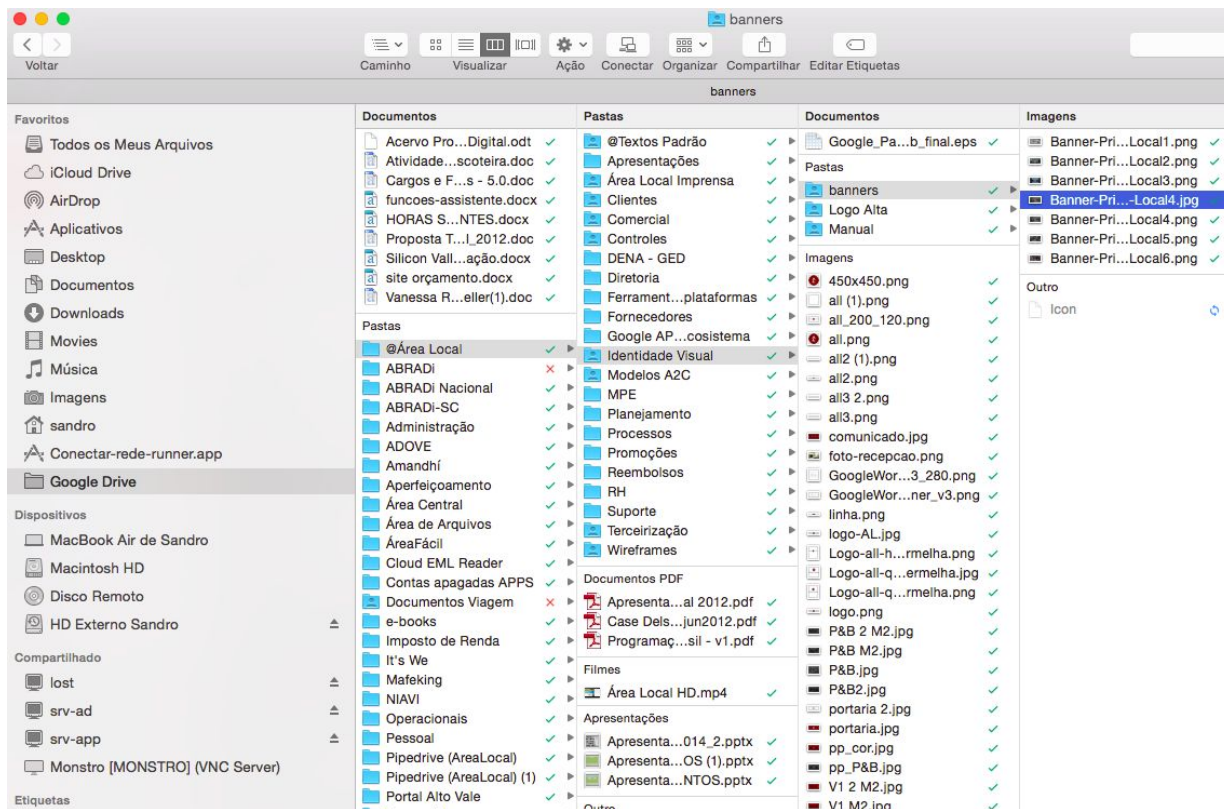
banners

Voltar

Caminho Visualizar Ação Conectar Organizar Compartilhar Editar Etiquetas

banners

Favoritos
Todos os Meus Arquivos
iCloud Drive
AirDrop
Aplicativos
Desktop
Documentos
Downloads
Movies
Música
Imagens
sandro
Conectar-rede-runner.app
Google Drive

Dispositivos
MacBook Air de Sandro
Macintosh HD
Disco Remoto
HD Externo Sandro

Compartilhado
lost
srv-ad
srv-app
Monstro [MONSTRO] (VNC Server)

Etiquetas

Documentos
Acervo Pro...Digital.odt
Atividade...scoteira.doc
Cargos e F...s - 5.0.doc
funcoes-assistente.docx
HORAS S...NTES.docx
Proposta T...l_2012.doc
Silicon Vall...ação.docx
site orçamento.docx
Vanessa R...eller(1).doc

Pastas
@Área Local
ABRADi
ABRADi Nacional
ABRADi-SC
Administração
ADOVE
Amandhí
Aperfeiçoamento
Área Central
Área de Arquivos
ÁreaFácil
Cloud EML Reader
Contas apagadas APPS
Documentos Viagem
e-books
Imposto de Renda
It's We
Mafeking
NIAVI
Operacionais
Pessoal
Pipedrive (AreaLocal)
Pipedrive (AreaLocal) (1)
Portal Alto Vale

Pastas
@Textos Padrão
Apresentações
Área Local Imprensa
Clientes
Comercial
Controles
DENA - GED
Diretoria
Ferrament...plataformas
Fornecedores
Google AP...cosistema
Identidade Visual
Modelos A2C
MPE
Planejamento
Processos
Promoções
Reembolsos
RH
Suporte
Terceirização
Wireframes

Documentos PDF
Apresenta...al 2012.pdf
Case Dels...jun2012.pdf
Programaç...sil - v1.pdf

Filmes
Área Local HD.mp4

Apresentações
Apresenta...014_2.pptx
Apresenta...OS (1).pptx
Apresenta...NTOS.pptx

Outro

Documentos
Google_Pa...b_final.eps

Pastas
banners
Logo Alta
Manual

Imagens
450x450.png
all (1).png
all_200_120.png
all.png
all2 (1).png
all2.png
all3 2.png
all3.png
comunicado.jpg
foto-recepcao.png
GoogleWor...3_280.png
GoogleWor...ner_v3.png
linha.png
logo-AL.jpg
Logo-all-h...rmelha.png
Logo-all-q...ermelha.jpg
Logo-all-q...rmelha.png
logo.png
P&B 2 M2.jpg
P&B M2.jpg
P&B.jpg
P&B2.jpg
portaria 2.jpg
portaria.jpg
pp_cor.jpg
pp_P&B.jpg
V1 2 M2.jpg
V1 M2.jpg

Imagens
Banner-Pri...Local1.png
Banner-Pri...Local2.png
Banner-Pri...Local3.png
Banner-Pri...-Local4.jpg
Banner-Pri...Local4.png
Banner-Pri...Local5.png
Banner-Pri...Local6.png

Outro
Icon